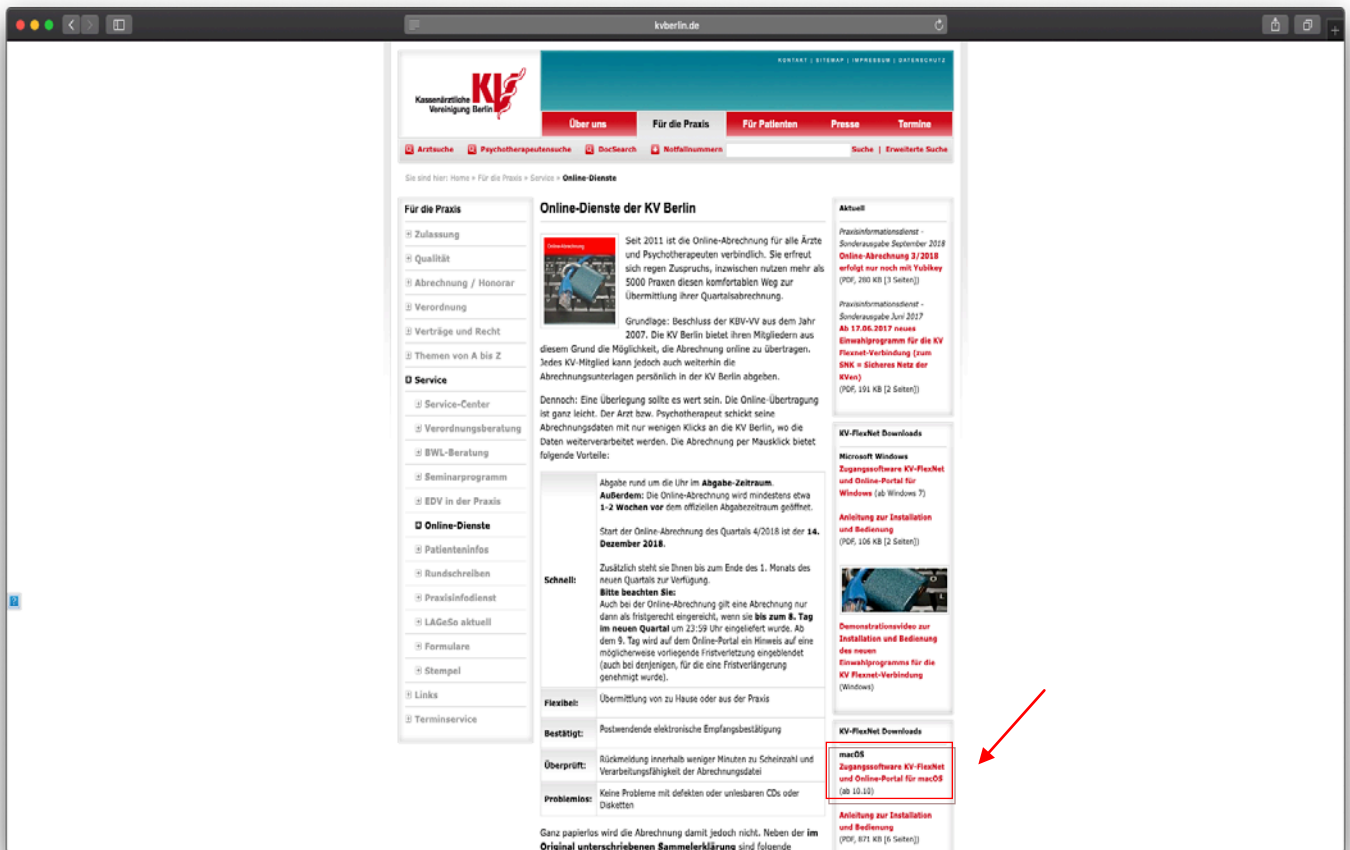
kvberlin.de

KONTAKT | SITEMAP | IMPRESSUM | DATENSCHUTZ

Kassenärztliche Vereinigung Berlin KV

Über uns | Für die Praxis | Für Patienten | Presse | Termine

Arztsuche | Psychotherapeutensuche | DocSearch | Notfallnummern | Suche | Erweiterte Suche

Sie sind hier: Home » Für die Praxis » Service » Online-Dienste

Für die Praxis
Zulassung
Qualität
Abrechnung / Honorar
Verordnung
Verträge und Recht
Themen von A bis Z
Service
Service-Center
Verordnungsberatung
BWL-Beratung
Seminarprogramm
EDV in der Praxis
Online-Dienste
Patienteninfos
Rundschreiben
Praxisinfodienst
LAGeSo aktuell
Formulare
Stempel
Links
Terminservice

Online-Dienste der KV Berlin

Online-Abrechnung

Seit 2011 ist die Online-Abrechnung für alle Ärzte und Psychotherapeuten verbindlich. Sie erfreut sich regen Zuspruchs, inzwischen nutzen mehr als 5000 Praxen diesen komfortablen Weg zur Übermittlung ihrer Quartalsabrechnung.

Grundlage: Beschluss der KBV-VV aus dem Jahr 2007. Die KV Berlin bietet ihren Mitgliedern aus diesem Grund die Möglichkeit, die Abrechnung online zu übertragen. Jedes KV-Mitglied kann jedoch auch weiterhin die Abrechnungsunterlagen persönlich in der KV Berlin abgeben.

Dennoch: Eine Überlegung sollte es wert sein. Die Online-Übertragung ist ganz leicht. Der Arzt bzw. Psychotherapeut schickt seine Abrechnungsdaten mit nur wenigen Klicks an die KV Berlin, wo die Daten weiterverarbeitet werden. Die Abrechnung per Mausklick bietet folgende Vorteile:

| | |
|---|---|
| Schnell: | Abgabe rund um die Uhr im Abgabe-Zeitraum. Außerdem: Die Online-Abrechnung wird mindestens etwa 1-2 Wochen vor dem offiziellen Abgabezeitraum geöffnet. Start der Online-Abrechnung des Quartals 4/2018 ist der 14. Dezember 2018. Zusätzlich steht sie Ihnen bis zum Ende des 1. Monats des neuen Quartals zur Verfügung. Bitte beachten Sie: Auch bei der Online-Abrechnung gilt eine Abrechnung nur dann als fristgerecht eingereicht, wenn sie bis zum 8. Tag im neuen Quartal um 23:59 Uhr eingeliefert wurde. Ab dem 9. Tag wird auf dem Online-Portal ein Hinweis auf eine möglicherweise vorliegende Fristverletzung eingeblendet (auch bei denjenigen, für die eine Fristverlängerung genehmigt wurde). |
| Flexibel: | Übermittlung von zu Hause oder aus der Praxis |
| Bestätigt: | Postwendende elektronische Empfangsbestätigung |
| Überprüft: | Rückmeldung innerhalb weniger Minuten zu Scheinzahl und Verarbeitungsfähigkeit der Abrechnungsdatei |
| Problemlos: | Keine Probleme mit defekten oder unlesbaren CDs oder Disketten |

Ganz papierlos wird die Abrechnung damit jedoch nicht. Neben der im Original unterschriebenen Sammelerklärung sind folgende

Aktuell
Praxisinformationsdienst - Sonderausgabe September 2018
Online-Abrechnung 3/2018 erfolgt nur noch mit Yubikey
(PDF, 280 KB [3 Seiten])
Praxisinformationsdienst - Sonderausgabe Juni 2017
Ab 17.06.2017 neues Einwahlprogramm für die KV Flexnet-Verbindung (zum SNK = Sicheres Netz der KVen)
(PDF, 191 KB [2 Seiten])

KV-FlexNet Downloads
Microsoft Windows
Zugangssoftware KV-FlexNet und Online-Portal für Windows (ab Windows 7)
Anleitung zur Installation und Bedienung
(PDF, 106 KB [2 Seiten])
Demonstrationsvideo zur Installation und Bedienung des neuen Einwahlprogramms für die KV Flexnet-Verbindung
(Windows)

KV-FlexNet Downloads
macOS
Zugangssoftware KV-FlexNet und Online-Portal für macOS
(ab 10.10)
Anleitung zur Installation und Bedienung
(PDF, 871 KB [6 Seiten])